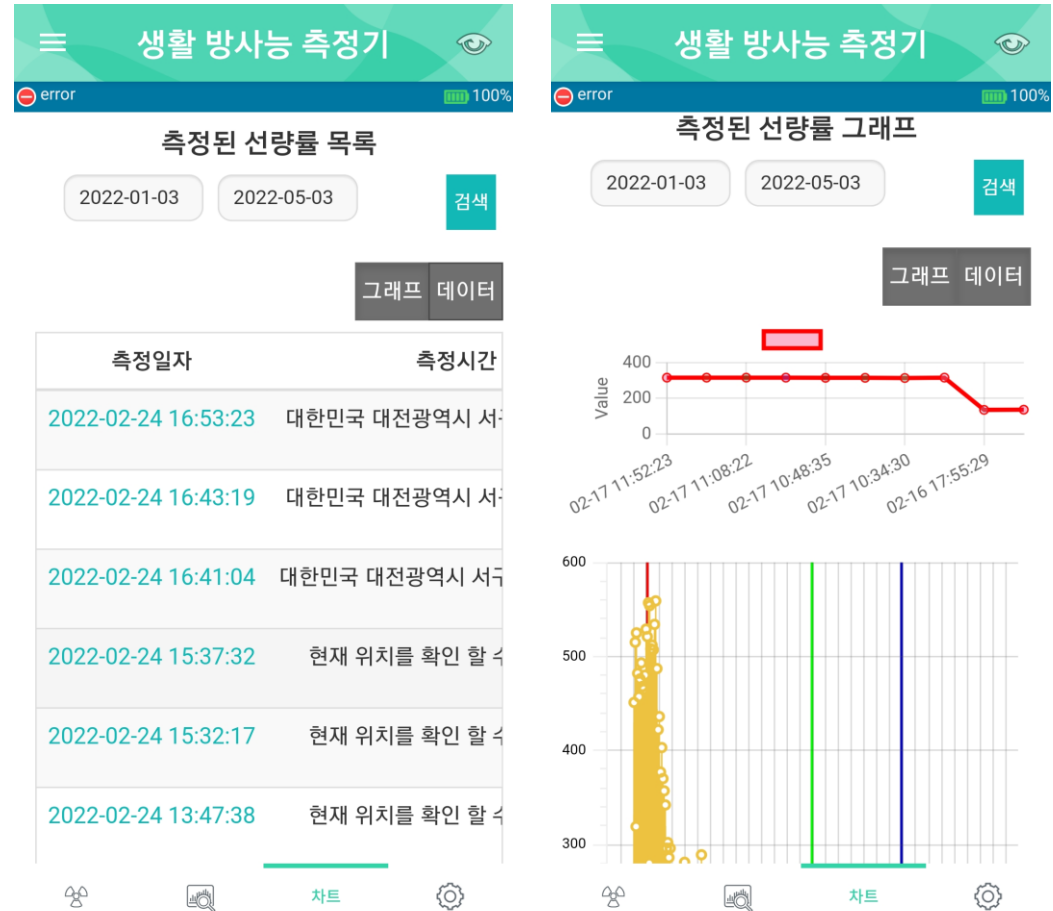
생활 방사능 측정기

error 100%

측정된 선량률 목록

2022-01-03 2022-05-03 검색

그래프 데이터

| 측정일자 | 측정시간 |
|---|---|
| 2022-02-24 16:53:23 | 대한민국 대전광역시 서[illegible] |
| 2022-02-24 16:43:19 | 대한민국 대전광역시 서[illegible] |
| 2022-02-24 16:41:04 | 대한민국 대전광역시 서구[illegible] |
| 2022-02-24 15:37:32 | 현재 위치를 확인 할 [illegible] |
| 2022-02-24 15:32:17 | 현재 위치를 확인 할 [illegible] |
| 2022-02-24 13:47:38 | 현재 위치를 확인 할 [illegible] |

차트

생활 방사능 측정기

error 100%

측정된 선량률 그래프

2022-01-03 2022-05-03 검색

그래프 데이터

400
200
0
Value
02-17 11:52:23
02-17 11:08:22
02-17 10:48:35
02-17 10:34:30
02-16 17:55:29

600
500
400
300

차트